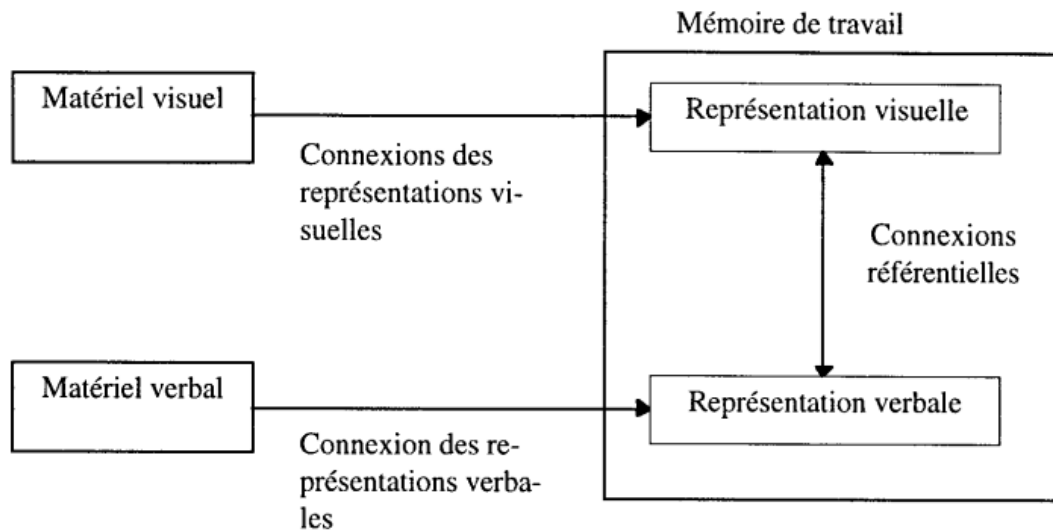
Mémoire de travail

Matériel visuel

Représentation visuelle

Connexions des représentations visuelles

Connexions référentielles

Matériel verbal

Représentation verbale

Connexion des représentations verbales